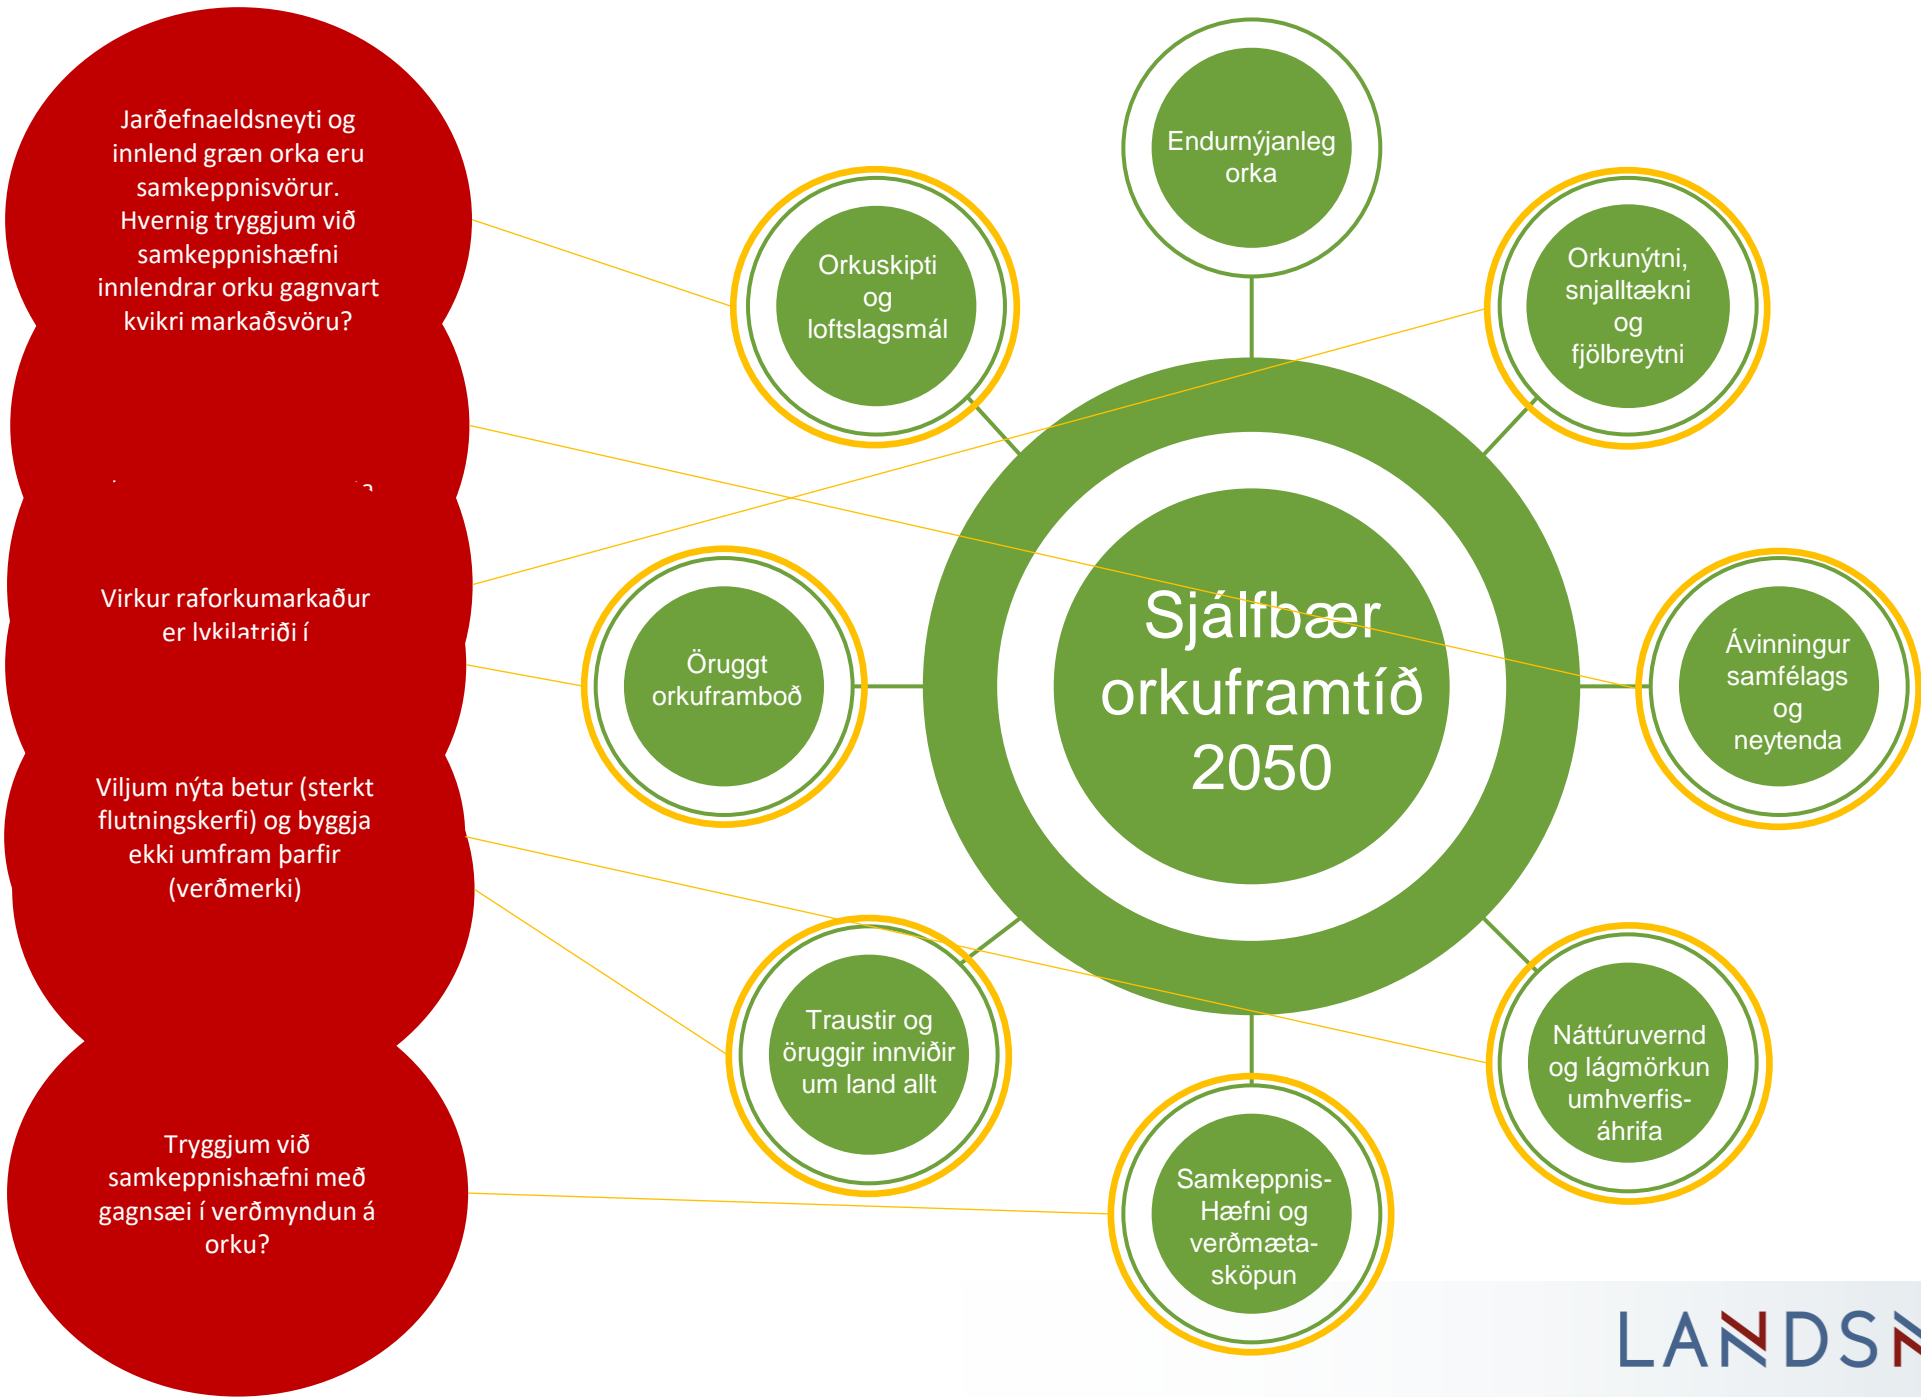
Jarðefnaeldsneyti og innlend græn orka eru samkeppnisvörur. Hvernig tryggjum við samkeppnishæfni innlendrar orku gagnvart kvikri markaðsvöru?

Virkur raforkumarkaður er lykilatriði í

Viljum nýta betur (sterkt flutningskerfi) og byggja ekki umfram þarfir (verðmerki)

Tryggjum við samkeppnishæfni með gagnsæi í verðmyndun á orku?

Endurnýjanleg orka

Orkuskipti og loftslagsmál

Orkunýtni, snjalltækni og fjölbreytni

Öruggt orkuframboð

Sjálfbær orkuframtíð 2050

Ávinningur samfélags og neytenda

Traustir og öruggir innviðir um land allt

Náttúruvernd og lágmörkun umhverfis-áhrifa

Samkeppnis-Hæfni og verðmæta-sköpun

LANDSN